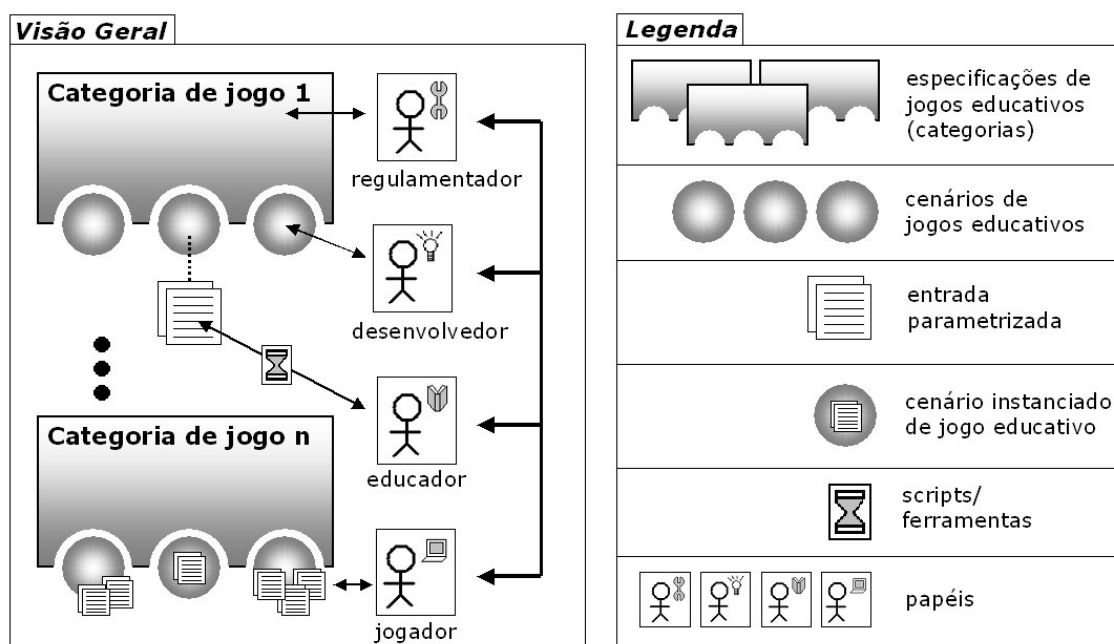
Visão Geral

Categoria de jogo 1

regulamentador

desenvolvedor

educador

Categoria de jogo n

jogador

Legenda

especificações de jogos educativos (categorias)

cenários de jogos educativos

entrada parametrizada

cenário instanciado de jogo educativo

scripts/ ferramentas

papéis